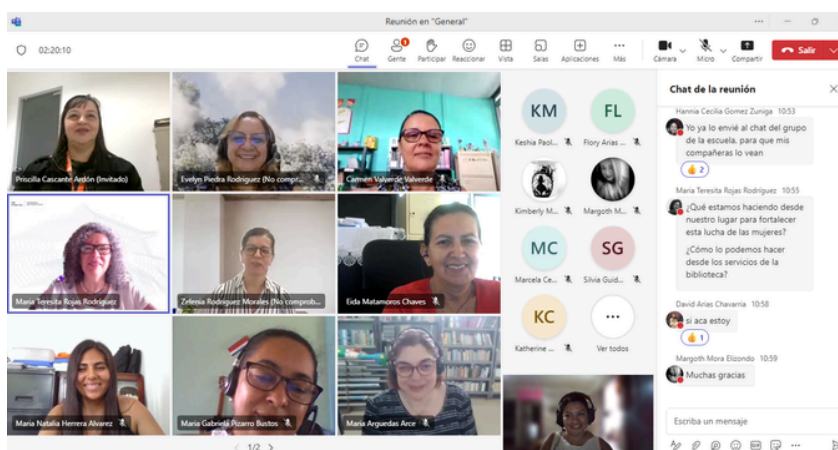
Reunión en "General"

02:20:10

Chat Gente Participar Reaccionar Vista Salas Aplicaciones Más Cámara Micro Compartir Salir

Priscilla Cascante Ardón (Invitado)
Evelyn Piedra Rodriguez (No compro...
Carmen Valverde Valverde
Maria Teresita Rojas Rodriguez
Zelenia Rodriguez Morales (No comprob...
Eida Matamoros Chaves
Maria Natalia Herrera Alvarez
Maria Gabriela Pizarro Bustos
Maria Arguedas Arce

KM Keshia Paol...
FL Flory Arias ...
Kimberly M...
Margoth M...
MC Marcela Ce...
SG Silvia Guid...
KC Katherine ...
Ver todos

1/2

Chat de la reunión

Hannia Cecilia Gomez Zuniga 10:53
Yo ya lo envié al chat del grupo de la escuela, para que mis compañeras lo vean
2

Maria Teresita Rojas Rodriguez 10:55
¿Qué estamos haciendo desde nuestro lugar para fortalecer esta lucha de las mujeres?
¿Cómo lo podemos hacer desde los servicios de la biblioteca?

David Arias Chavarria 10:58
si aca estoy
1

Margoth Mora Elizondo 10:59
Muchas gracias

Escriba un mensaje